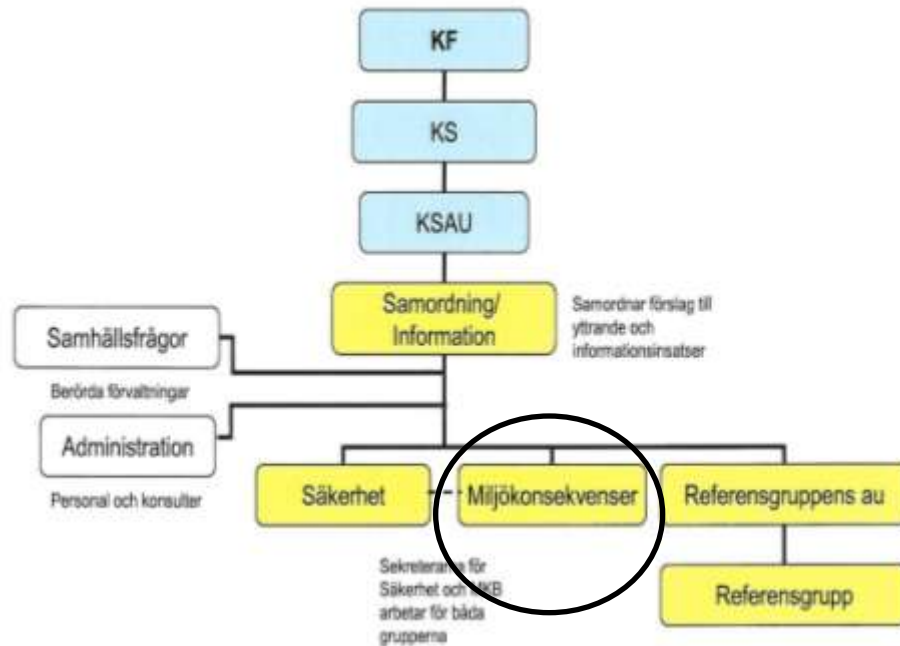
KF

KS

KSAU

Samordning/ Information

Samordnar förslag till yttrande och informationsinsatser

Samhällsfrågor

Berörda förvaltningar

Administration

Personal och konsulter

Säkerhet

Miljökonsekvenser

Referensgruppens au

Referensgrupp

Sekreterarna för Säkerhet och MKB arbetar för båda grupperna